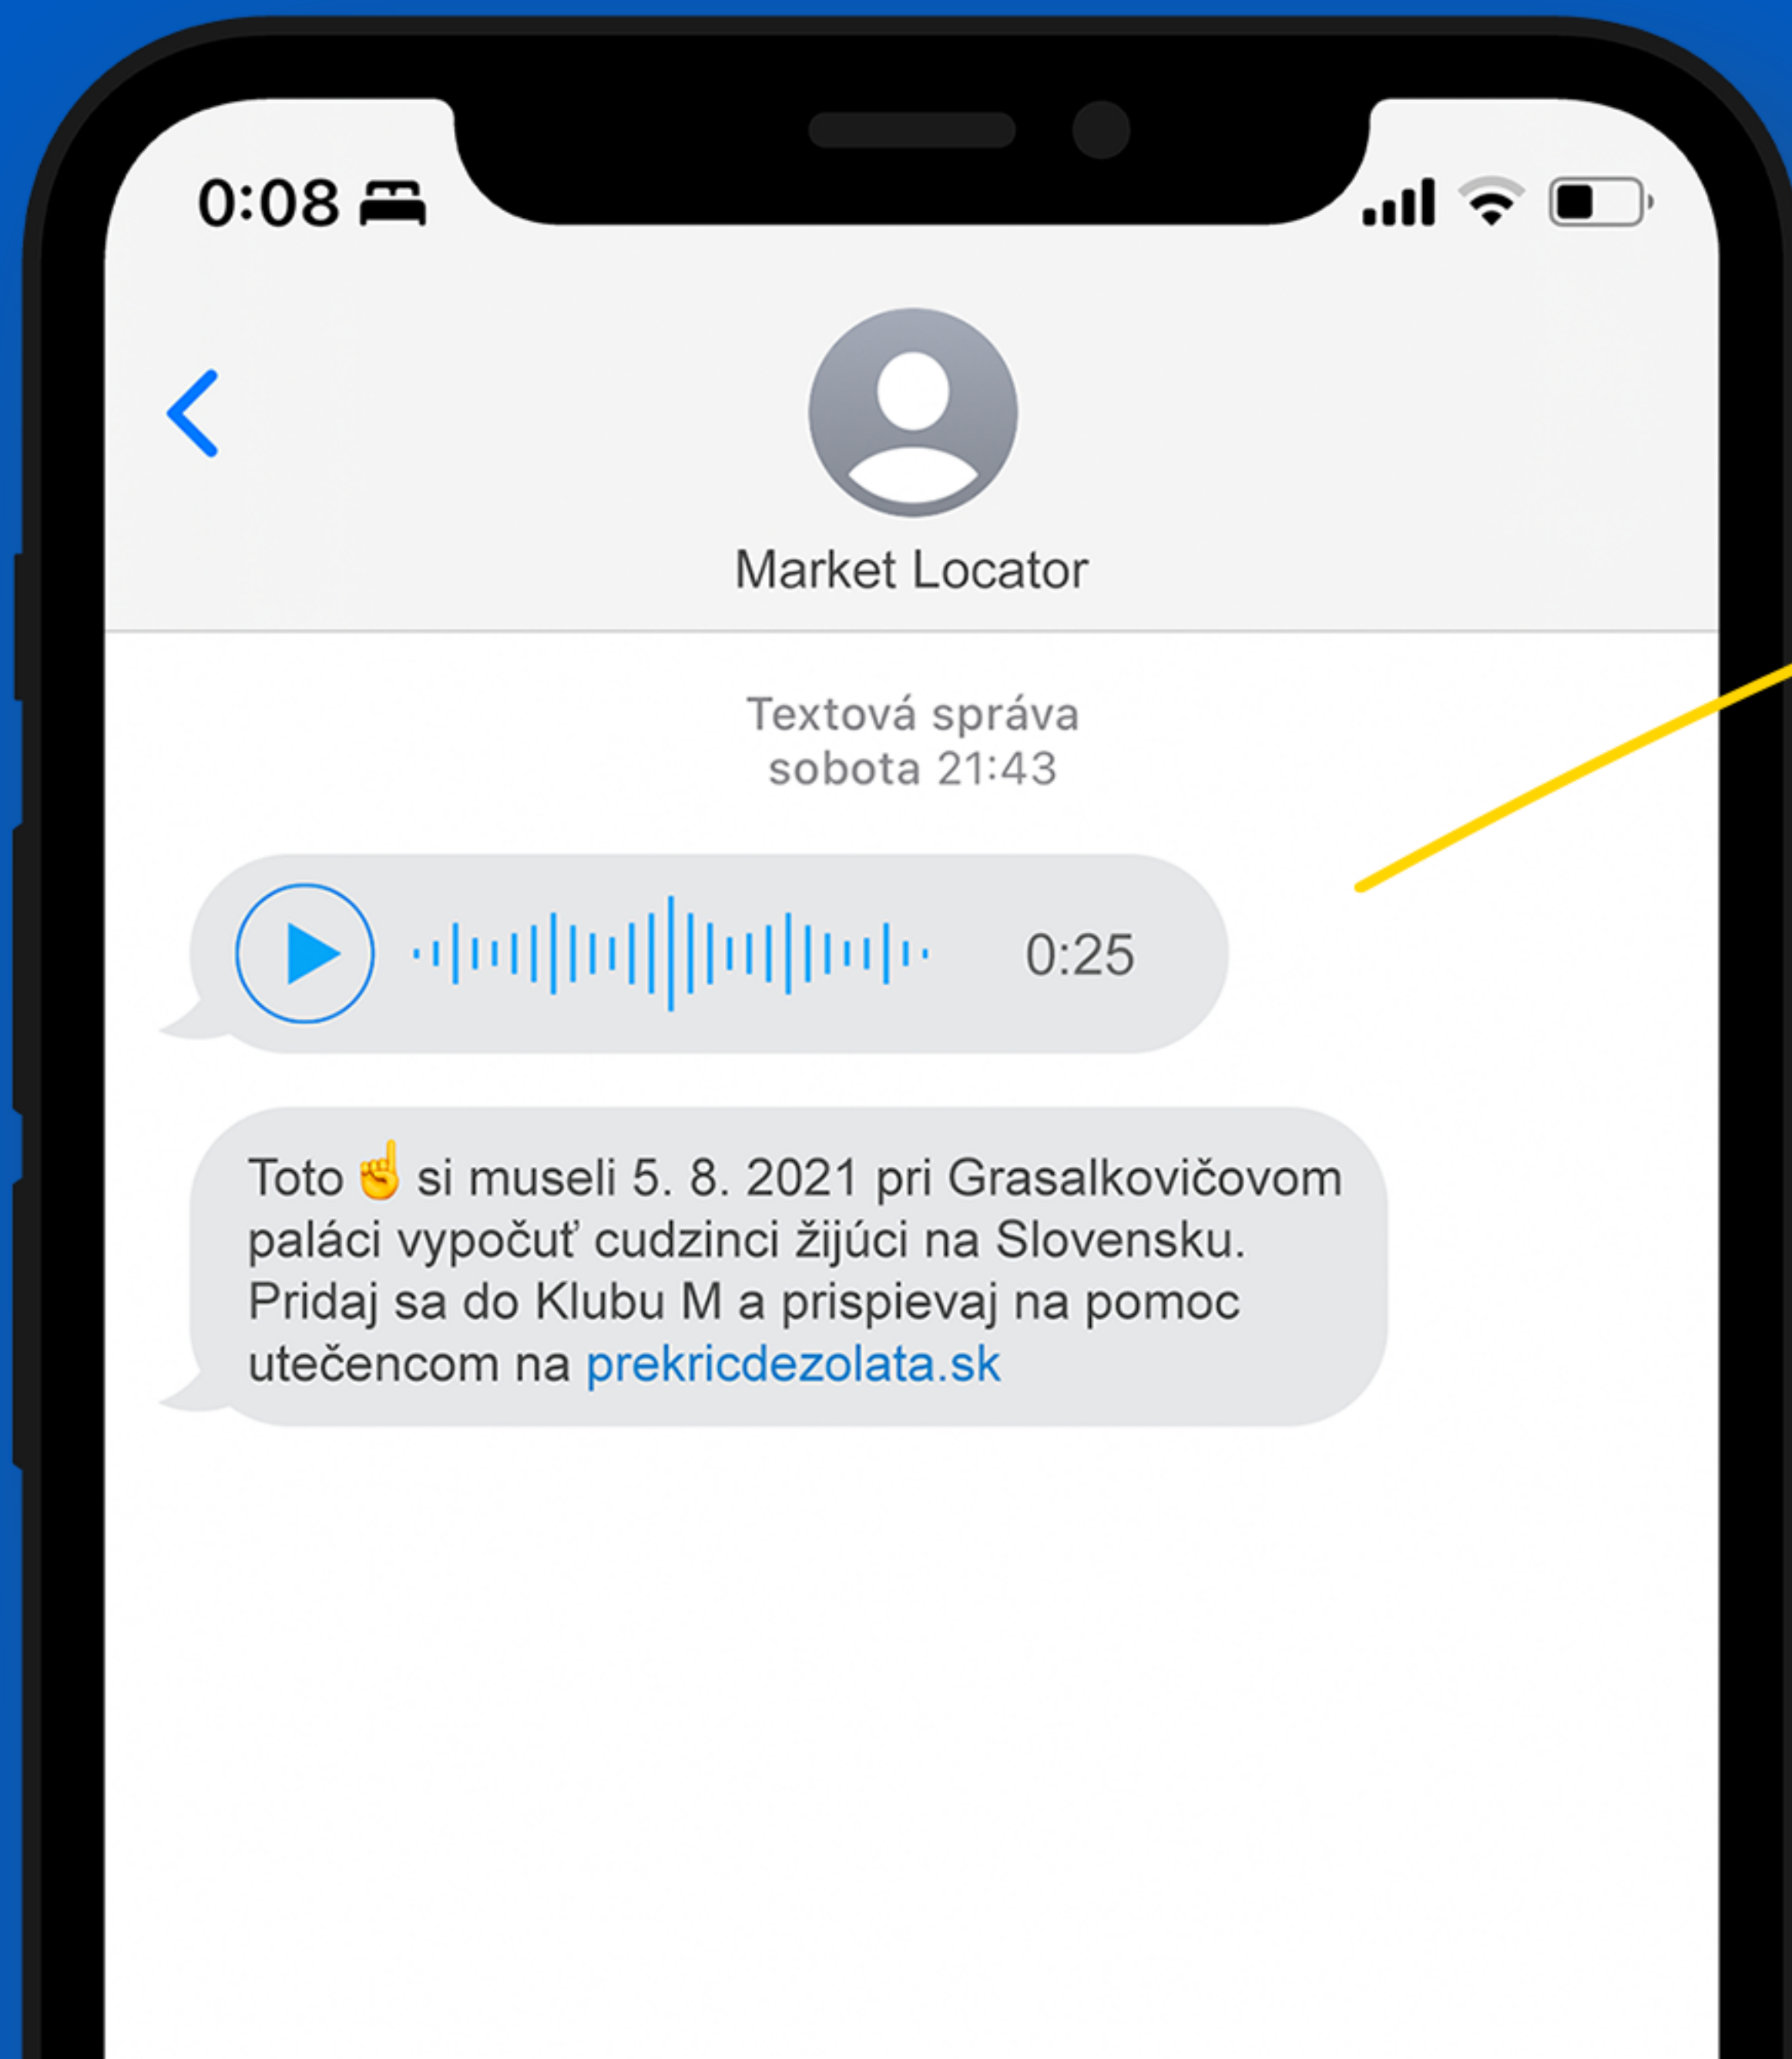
0:08

Market Locator

Textová správa
sobota 21:43

0:25

Toto ☝️ si museli 5. 8. 2021 pri Grasalkovičovom paláci vypočuť cudzinci žijúci na Slovensku. Pridaj sa do Klubu M a prispievaj na pomoc utečencom na prekricdezolata.sk